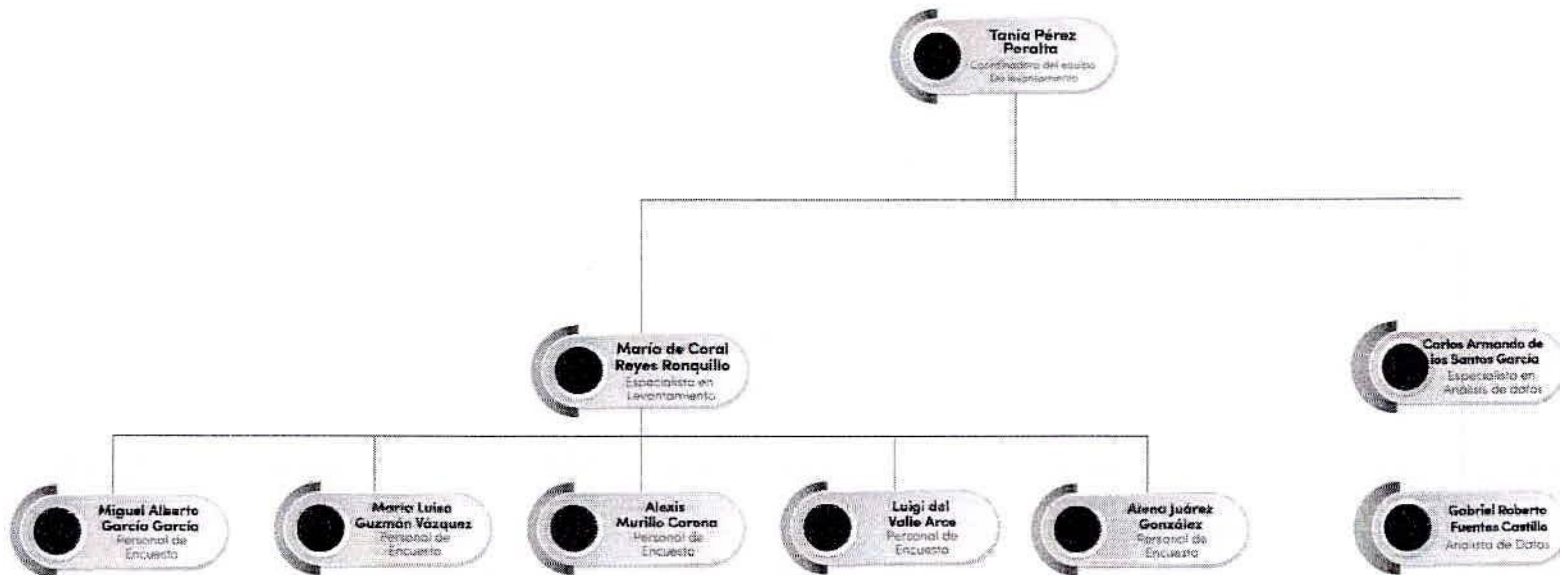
Tania Pérez Peralta
Coordinadora del equipo De levantamiento

María de Coral Reyes Ronquillo
Especialista en Levantamiento

Carlos Armando de los Santos García
Especialista en Análisis de datos

Miguel Alberto García García
Personal de Encuesta

María Luisa Guzmán Vázquez
Personal de Encuesta

Alexis Murillo Corona
Personal de Encuesta

Luigi del Valle Arce
Personal de Encuesta

Alena Juárez González
Personal de Encuesta

Gabriel Roberto Fuentes Castillo
Analista de Datos